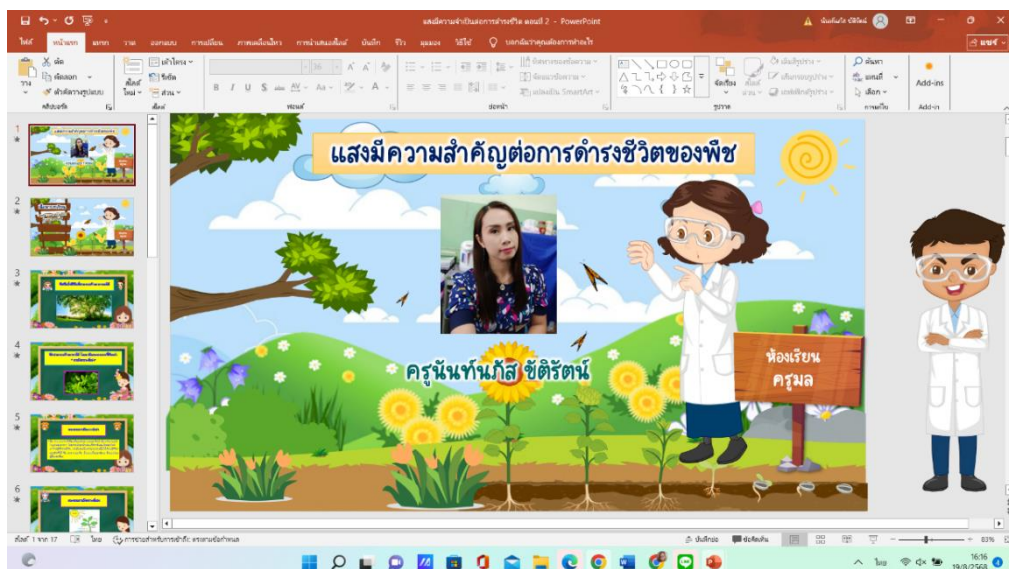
แสงมีความสำคัญต่อการดำรงชีวิตของพืช ตอนที่ 2 - PowerPoint

ไฟล์ หน้าแรก แทรก วาด ออกแบบ การเปลี่ยน ภาพเคลื่อนไหว การนำเสนอสไลด์ บันทึก รีวิว มุมมอง วิธีใช้ บอกฉันว่าคุณต้องการทำอะไร

วาง คลิปบอร์ด สไลด์ใหม่ สไลด์ ฟอนต์ ย่อหน้า รูปวาด การแก้ไข Add-ins

1
2
3
4
5
6

แสงมีความสำคัญต่อการดำรงชีวิตของพืช

ครูนันท์นภัส ชัติรัตน์

ห้องเรียน
ครูมล

สไลด์ 1 จาก 17 ไทย

16:16
19/8/2568